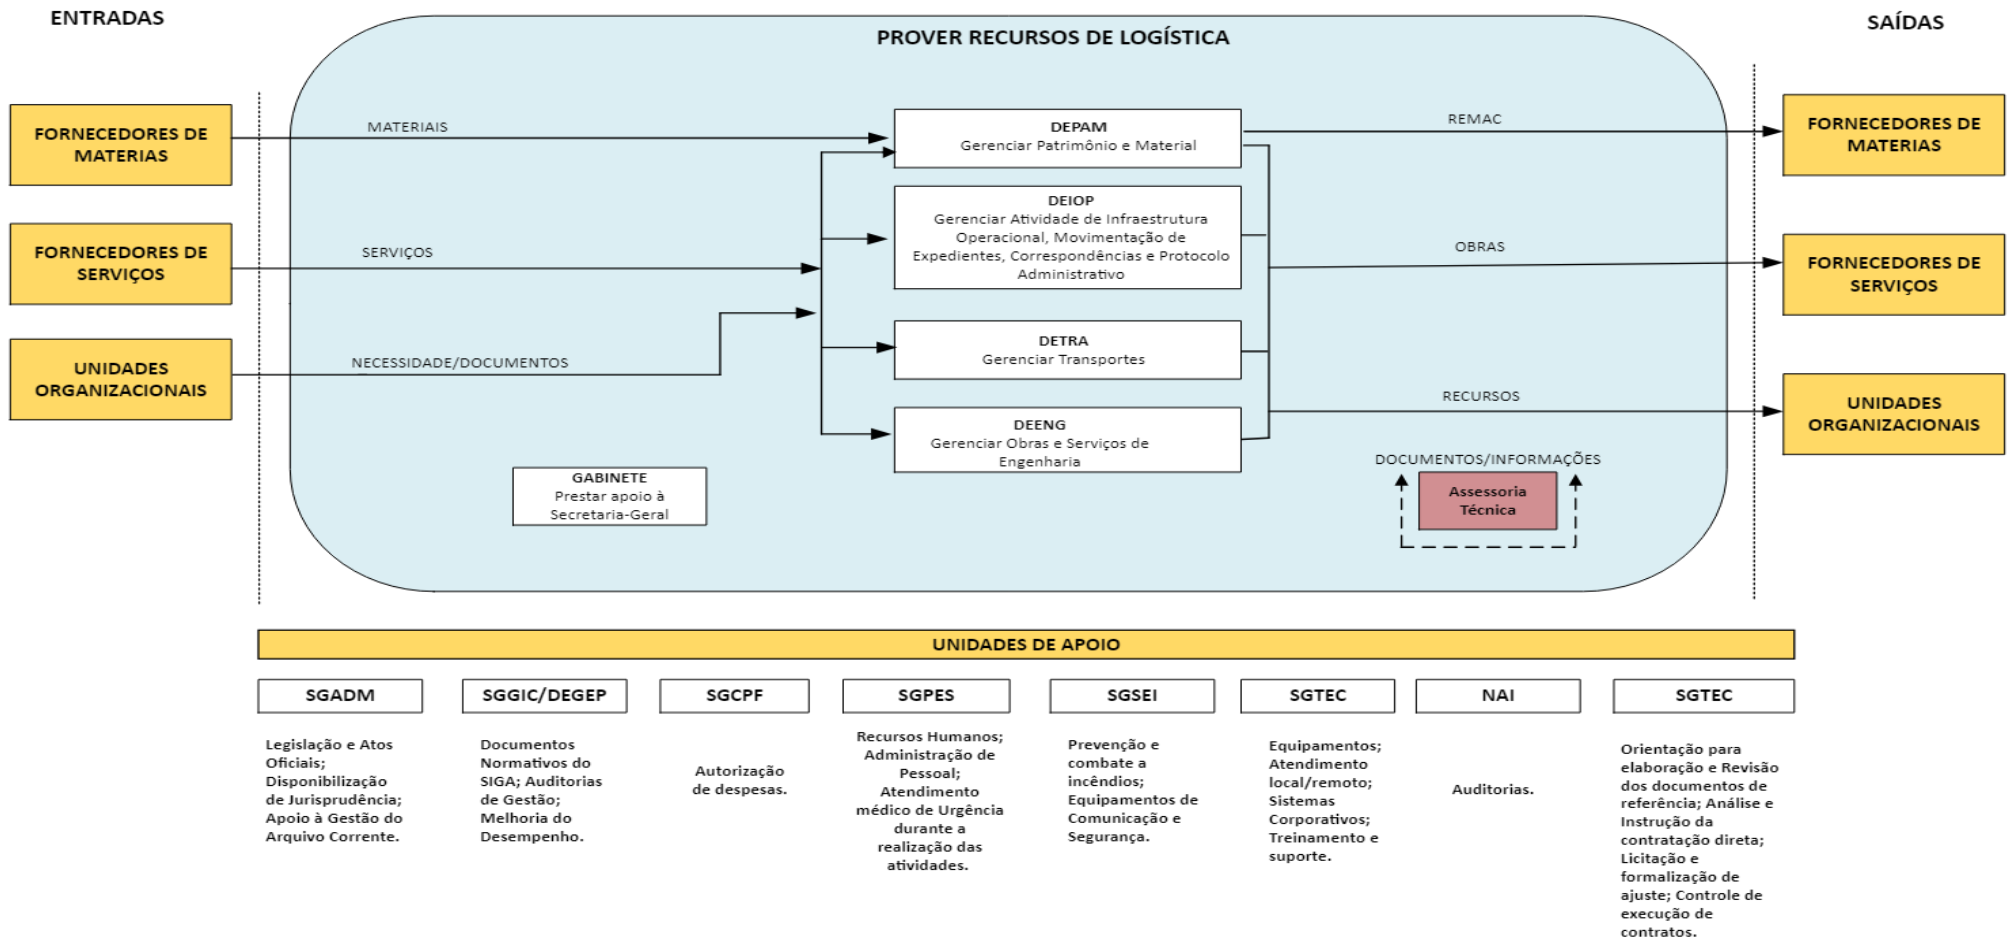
ENTRADAS

PROVER RECURSOS DE LOGÍSTICA

SAÍDAS

FORNECEDORES DE MATERIAS

FORNECEDORES DE SERVIÇOS

UNIDADES ORGANIZACIONAIS

MATERIAIS

SERVIÇOS

NECESSIDADE/DOCUMENTOS

DEPAM
Gerenciar Patrimônio e Material

DEIOP
Gerenciar Atividade de Infraestrutura Operacional, Movimentação de Expedientes, Correspondências e Protocolo Administrativo

DETRA
Gerenciar Transportes

DEENG
Gerenciar Obras e Serviços de Engenharia

GABINETE
Prestar apoio à Secretaria-Geral

REMAC

OBRAS

RECURSOS

DOCUMENTOS/INFORMAÇÕES

Assessoria Técnica

FORNECEDORES DE MATERIAS

FORNECEDORES DE SERVIÇOS

UNIDADES ORGANIZACIONAIS

UNIDADES DE APOIO

| SGADM | SGGIC/DEGEP | SGCPF | SGPES | SGSEI | SGTEC | NAI | SGTEC |
|---|---|---|---|---|---|---|---|
| Legislação e Atos Oficiais; Disponibilização de Jurisprudência; Apoio à Gestão do Arquivo Corrente. | Documentos Normativos do SIGA; Auditorias de Gestão; Melhoria do Desempenho. | Autorização de despesas. | Recursos Humanos; Administração de Pessoal; Atendimento médico de Urgência durante a realização das atividades. | Prevenção e combate a incêndios; Equipamentos de Comunicação e Segurança. | Equipamentos; Atendimento local/remoto; Sistemas Corporativos; Treinamento e suporte. | Auditorias. | Orientação para elaboração e Revisão dos documentos de referência; Análise e Instrução da contratação direta; Licitação e formalização de ajuste; Controle de execução de contratos. |